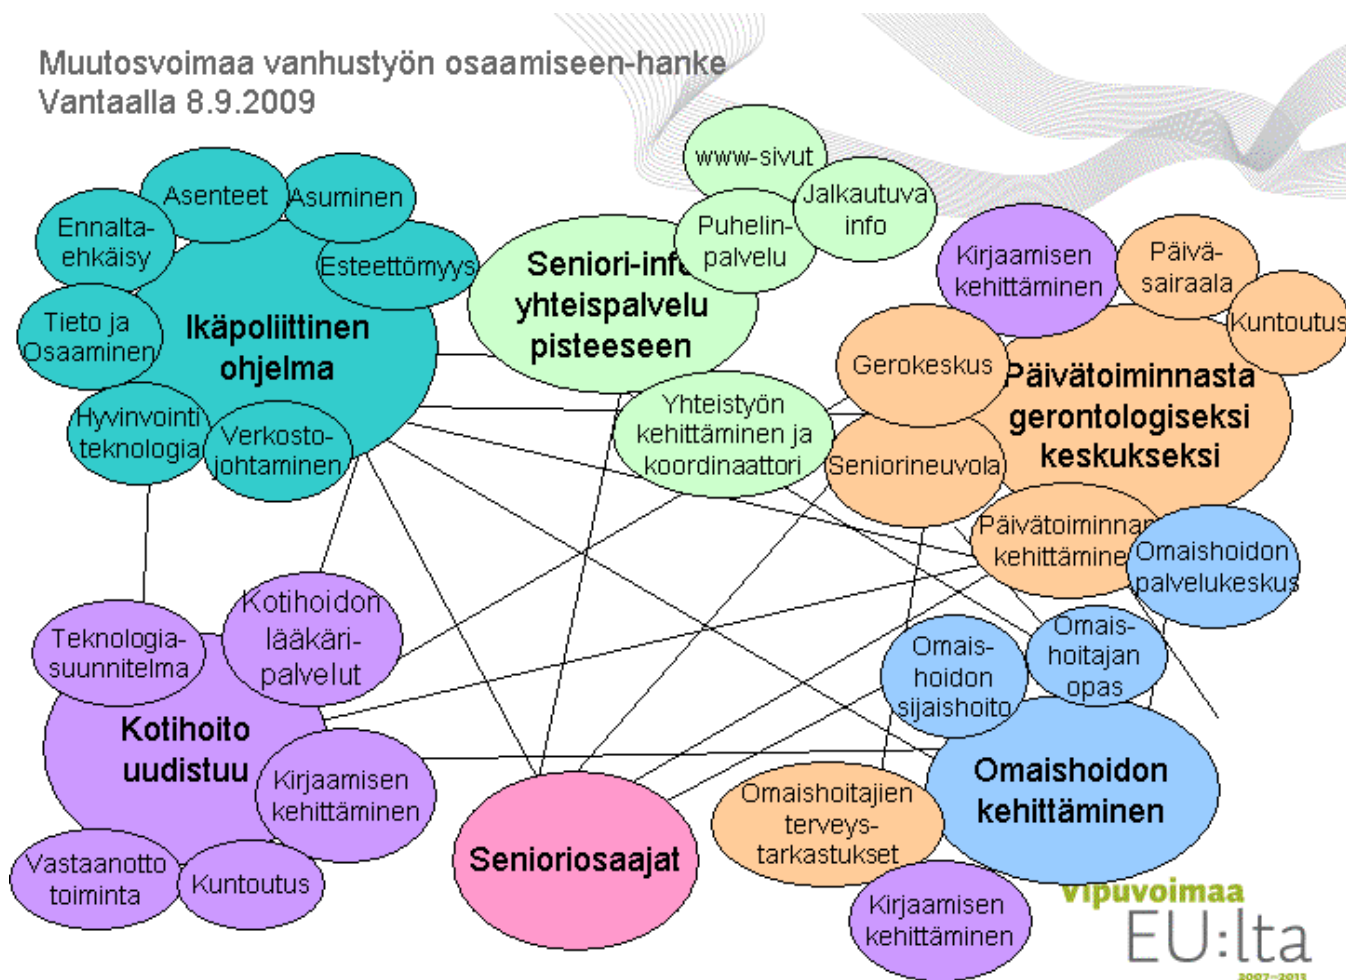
Muutosvoimaa vanhustyön osaamiseen-hanke
Vantaalla 8.9.2009

Asenteet
Asuminen
Ennaltaehkäisy
Esteettömyys
Tieto ja Osaaminen
Ikäpoliittinen ohjelma
Hyvinvointi teknologia
Verkostojohtaminen

www-sivut
Jalkautuva info
Puhelinpalvelu
Seniori-info yhteispalvelu pisteeseen
Yhteistyön kehittäminen ja koordinaattori

Kirjaamisen kehittäminen
Päiväsairaala
Kuntoutus
Gerokeskus
Päivätoiminnasta gerontologiseksi keskukseksi
Seniorineuvola
Päivätoiminnan kehittäminen
Omaishoidon palvelukeskus

Teknologiasuunnitelma
Kotihoidon lääkäripalvelut
Kotihoito uudistuu
Kirjaamisen kehittäminen
Vastaanotto toiminta
Kuntoutus

Seniorosaajat

Omaishoidon sijaishoito
Omaishoitajan opas
Omaishoidon kehittäminen
Omaishoitajien terveystarkastukset
Kirjaamisen kehittäminen

Vipuvoimaa EU:lta 2007–2013